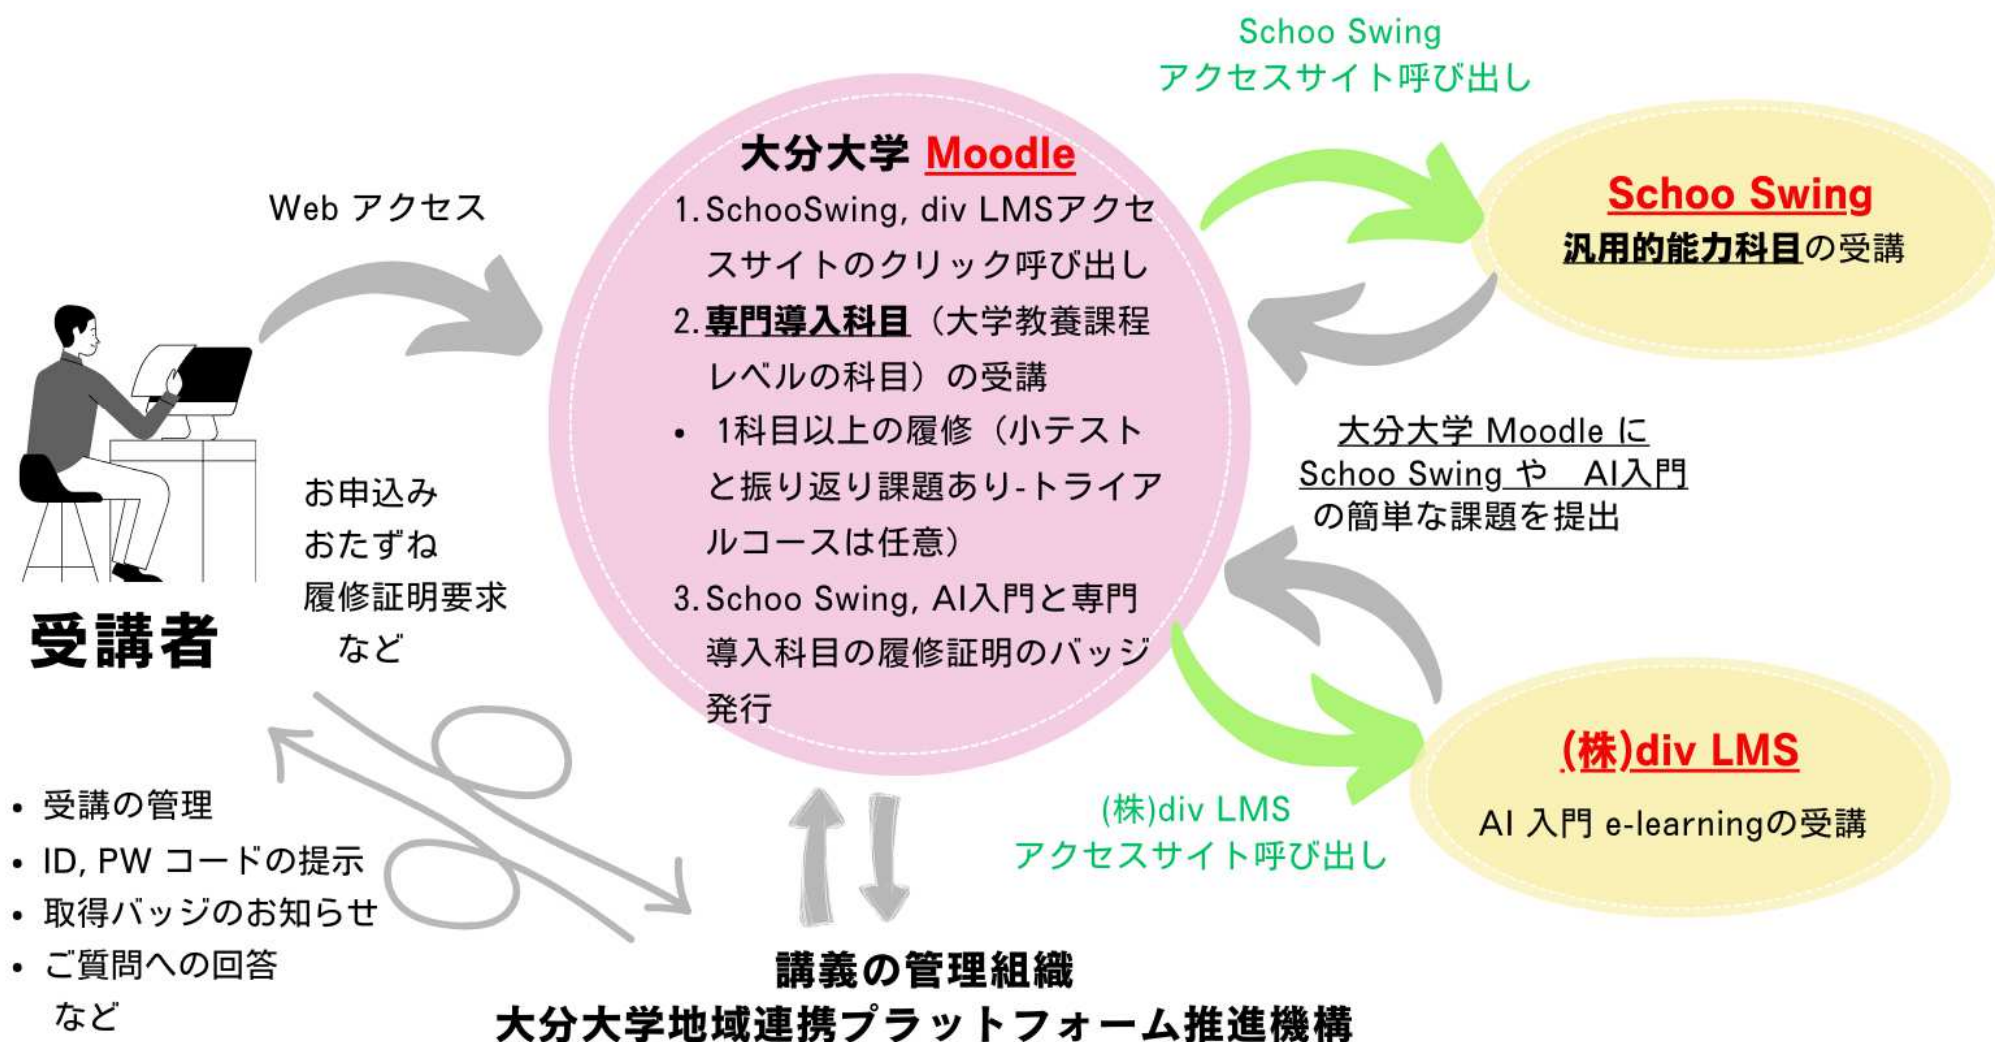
Schoo Swing
アクセスサイト呼び出し

大分大学 Moodle

1. SchooSwing, div LMSアクセスサイトのクリック呼び出し
2. 専門導入科目（大学教養課程レベルの科目）の受講
• 1科目以上の履修（小テストと振り返り課題あり-トライアルコースは任意）
3. Schoo Swing, AI入門と専門導入科目の履修証明のバッジ発行

Schoo Swing
汎用的能力科目の受講

Web アクセス

大分大学 Moodle に
Schoo Swing や　AI入門
の簡単な課題を提出

お申込み
おたずね
履修証明要求
など

受講者

(株)div LMS
AI 入門 e-learningの受講

(株)div LMS
アクセスサイト呼び出し

• 受講の管理
• ID, PW コードの提示
• 取得バッジのお知らせ
• ご質問への回答
など

講義の管理組織
大分大学地域連携プラットフォーム推進機構